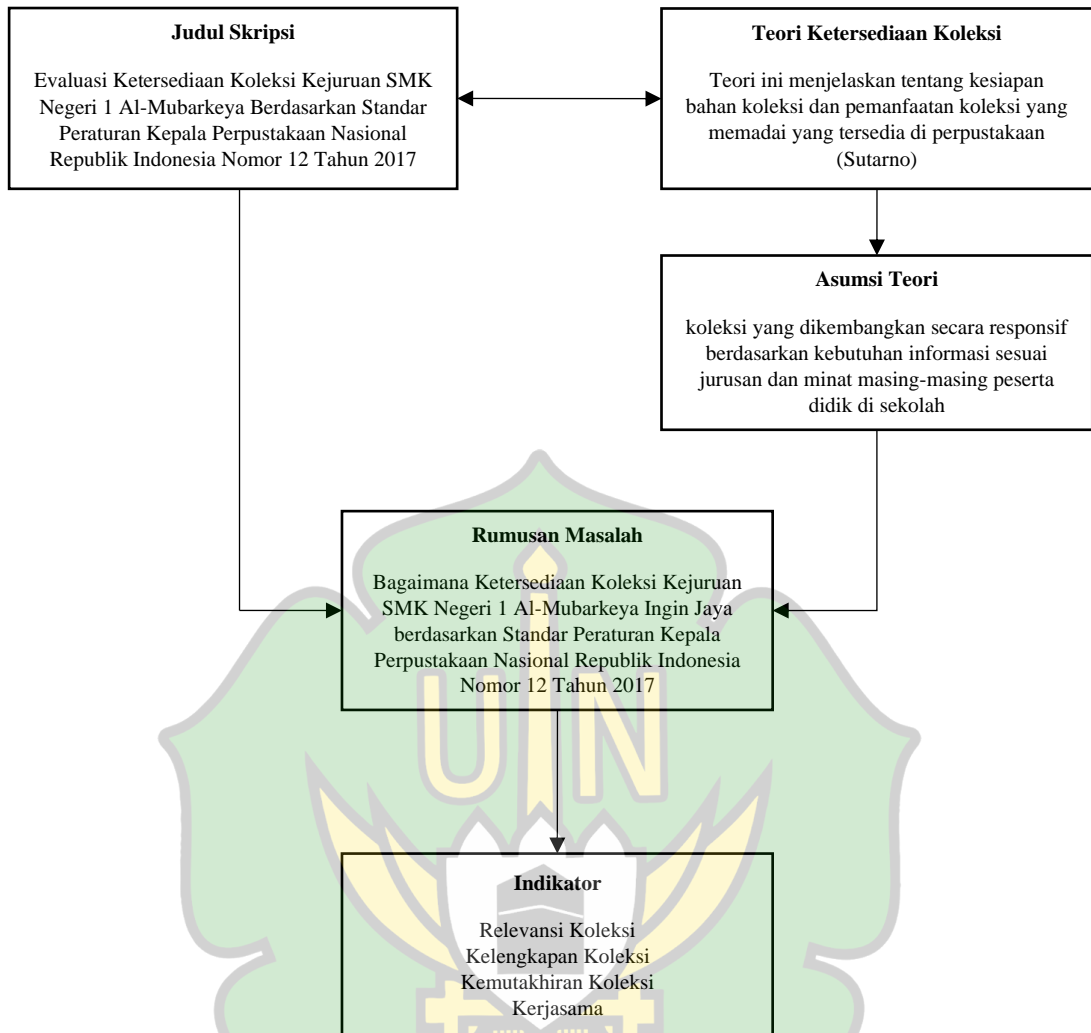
**Judul Skripsi**

Evaluasi Ketersediaan Koleksi Kejuruan SMK Negeri 1 Al-Mubarkeya Berdasarkan Standar Peraturan Kepala Perpustakaan Nasional Republik Indonesia Nomor 12 Tahun 2017

**Teori Ketersediaan Koleksi**

Teori ini menjelaskan tentang kesiapan bahan koleksi dan pemanfaatan koleksi yang memadai yang tersedia di perpustakaan (Sutarno)

**Asumsi Teori**

koleksi yang dikembangkan secara responsif berdasarkan kebutuhan informasi sesuai jurusan dan minat masing-masing peserta didik di sekolah

**Rumusan Masalah**

Bagaimana Ketersediaan Koleksi Kejuruan SMK Negeri 1 Al-Mubarkeya Ingin Jaya berdasarkan Standar Peraturan Kepala Perpustakaan Nasional Republik Indonesia Nomor 12 Tahun 2017

**Indikator**

Relevansi Koleksi
Kelengkapan Koleksi
Kemutakhiran Koleksi
Kerjasama